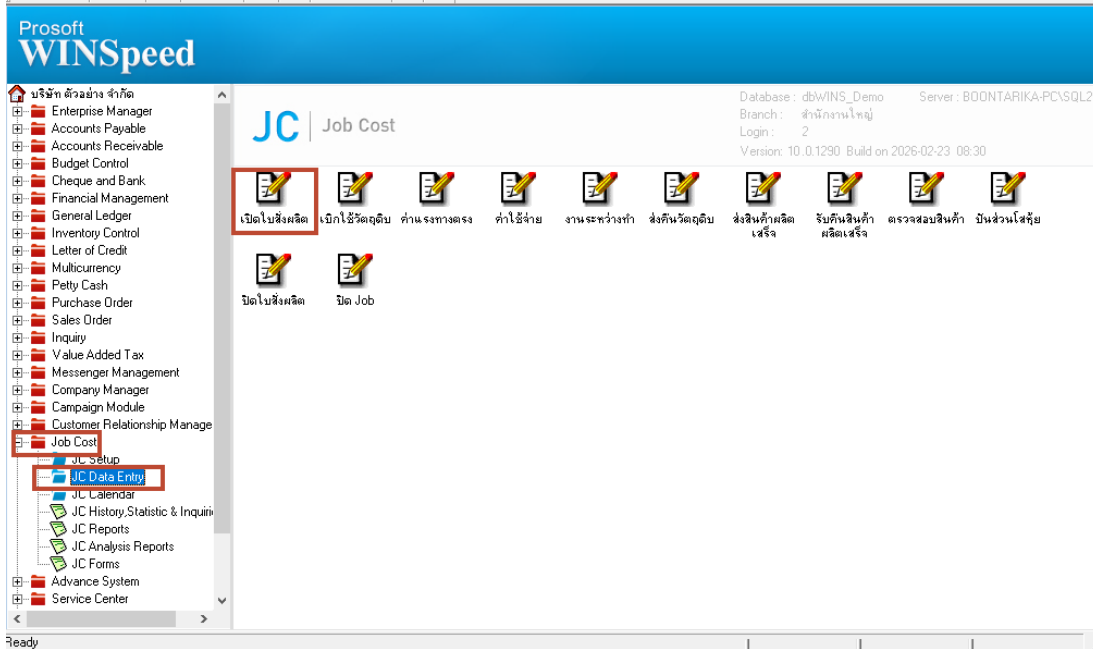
Prosoft
WINSpeed

บริษัท ตัวอย่าง จำกัด
Enterprise Manager
Accounts Payable
Accounts Receivable
Budget Control
Cheque and Bank
Financial Management
General Ledger
Inventory Control
Letter of Credit
Multicurrency
Petty Cash
Purchase Order
Sales Order
Inquiry
Value Added Tax
Messenger Management
Company Manager
Campaign Module
Customer Relationship Manage
Job Cost
JC Setup
JC Data Entry
JC Calendar
JC History,Statistic & Inquiri
JC Reports
JC Analysis Reports
JC Forms
Advance System
Service Center

JC | Job Cost

Database : dbWINS_Demo Server : BOONTARIKA-PC\SQL2
Branch : สำนักงานใหญ่
Login : 2
Version: 10.0.1290 Build on 2026-02-23 08:30

เปิดใบสั่งผลิต
เบิกใช้วัตถุดิบ
ค่าแรงทางตรง
ค่าใช้จ่าย
งานระหว่างทำ
ส่งคืนวัตถุดิบ
ส่งสินค้าผลิตเสร็จ
รับคืนสินค้าผลิตเสร็จ
ตรวจสอบสินค้า
ปันส่วนโสหุ้ย
ปิดใบสั่งผลิต
ปิด Job

Ready